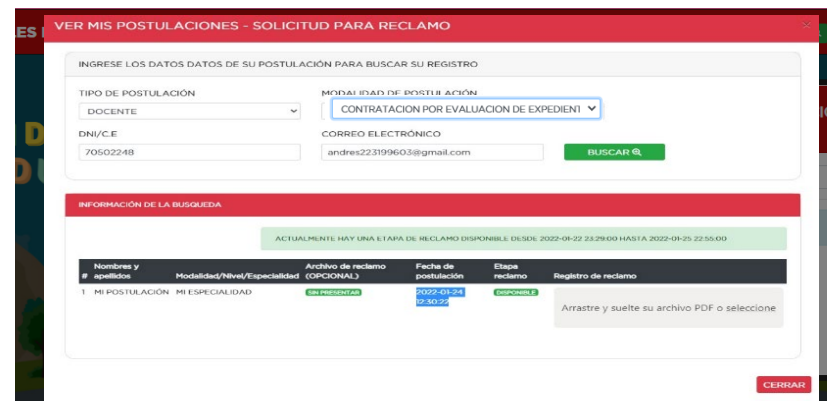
VER MIS POSTULACIONES - SOLICITUD PARA RECLAMO

INGRESE LOS DATOS DATOS DE SU POSTULACIÓN PARA BUSCAR SU REGISTRO

TIPO DE POSTULACIÓN
DOCENTE

MODALIDAD DE POSTULACIÓN
CONTRATACION POR EVALUACION DE EXPEDIENT

DNI/C.E
70502248

CORREO ELECTRÓNICO
andres223199603@gmail.com

BUSCAR

INFORMACIÓN DE LA BUSQUEDA

ACTUALMENTE HAY UNA ETAPA DE RECLAMO DISPONIBLE DESDE 2022-01-22 23:29:00 HASTA 2022-01-25 22:55:00

| # | Nombres y apellidos | Modalidad/Nivel/Especialidad | Archivo de reclamo (OPCIONAL) | Fecha de postulación | Etapa reclamo | Registro de reclamo |
|---|---|---|---|---|---|---|
| 1 | MI POSTULACIÓN | MI ESPECIALIDAD | SIN PRESENTAR | 2022-01-24 12:30:22 | DISPONIBLE | Arrastre y suelte su archivo PDF o seleccione |

CERRAR